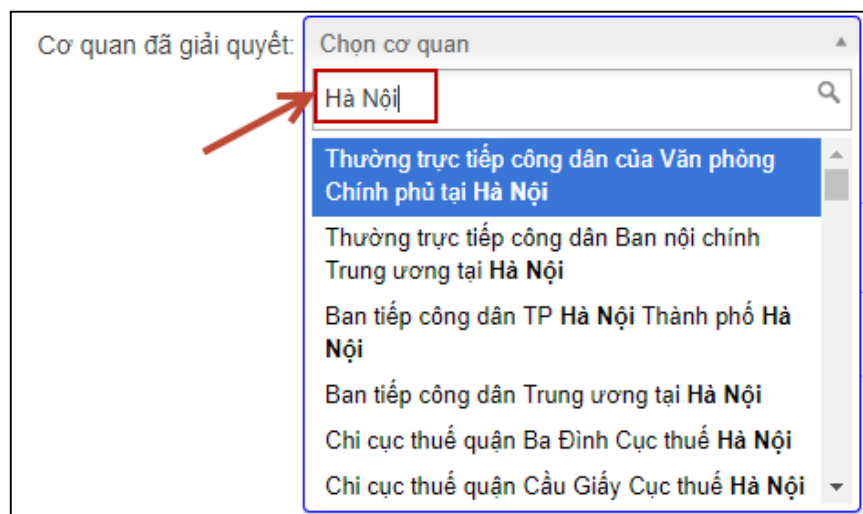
Cơ quan đã giải quyết: Chọn cơ quan

Hà Nội

Thường trực tiếp công dân của Văn phòng Chính phủ tại **Hà Nội**

Thường trực tiếp công dân Ban nội chính Trung ương tại **Hà Nội**

Ban tiếp công dân TP **Hà Nội** Thành phố **Hà Nội**

Ban tiếp công dân Trung ương tại **Hà Nội**

Chi cục thuế quận Ba Đình Cục thuế **Hà Nội**

Chi cục thuế quận Cầu Giấy Cục thuế **Hà Nội**